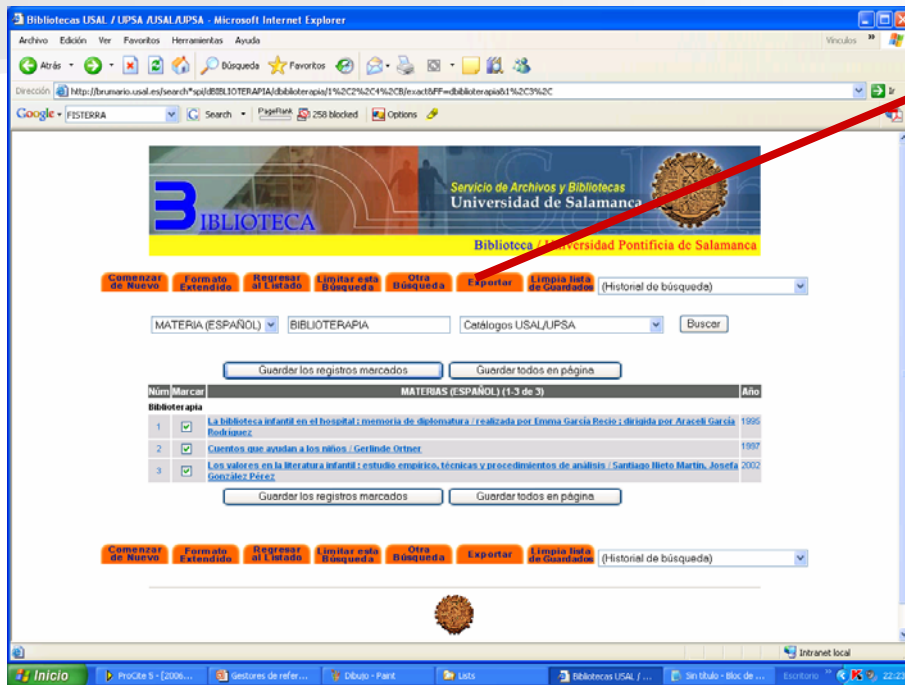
Bibliotecas USAL / UPSA /USAL/UPSA - Microsoft Internet Explorer

Archivo Edición Ver Favoritos Herramientas Ayuda

Vínculos

Atrás Búsqueda Favoritos

Dirección http://brumario.usal.es/search*spi/dBIBLIOTERAPIA/dbiblioterapia/1%2C2%2C4%2CB/exact&FF=dbiblioterapia&1%2C3%2C

Ir

Google FISTERRA Search PageRank 258 blocked Options

BIBLIOTECA

Servicio de Archivos y Bibliotecas
Universidad de Salamanca

Biblioteca / Universidad Pontificia de Salamanca

Comenzar de Nuevo | Formato Extendido | Regresar al Listado | Limitar esta Búsqueda | Otra Búsqueda | Exportar | Limpia lista de Guardados | (Historial de búsqueda)

MATERIA (ESPAÑOL) | BIBLIOTERAPIA | Catálogos USAL/UPSA | Buscar

Guardar los registros marcados | Guardar todos en página

| Núm | Marcar | MATERIAS (ESPAÑOL) (1-3 de 3) | Año |
|---|---|---|---|
| Biblioterapia | | | |
| 1 | | La biblioteca infantil en el hospital : memoria de diplomatura / realizada por Emma García Recio ; dirigida por Araceli García Rodríguez | 1995 |
| 2 | | Cuentos que ayudan a los niños / Gerlinde Ortner | 1997 |
| 3 | | Los valores en la literatura infantil : estudio empírico, técnicas y procedimientos de análisis / Santiago Ilieto Martín, Josefa González Pérez | 2002 |

Guardar los registros marcados | Guardar todos en página

Comenzar de Nuevo | Formato Extendido | Regresar al Listado | Limitar esta Búsqueda | Otra Búsqueda | Exportar | Limpia lista de Guardados | (Historial de búsqueda)

Intranet local

Inicio | ProCite 5 - [2006... | Gestores de refer... | Dibujo - Paint | Lists | Bibliotecas USAL /... | Sin título - Bloc de ... | Escritorio | 22:23